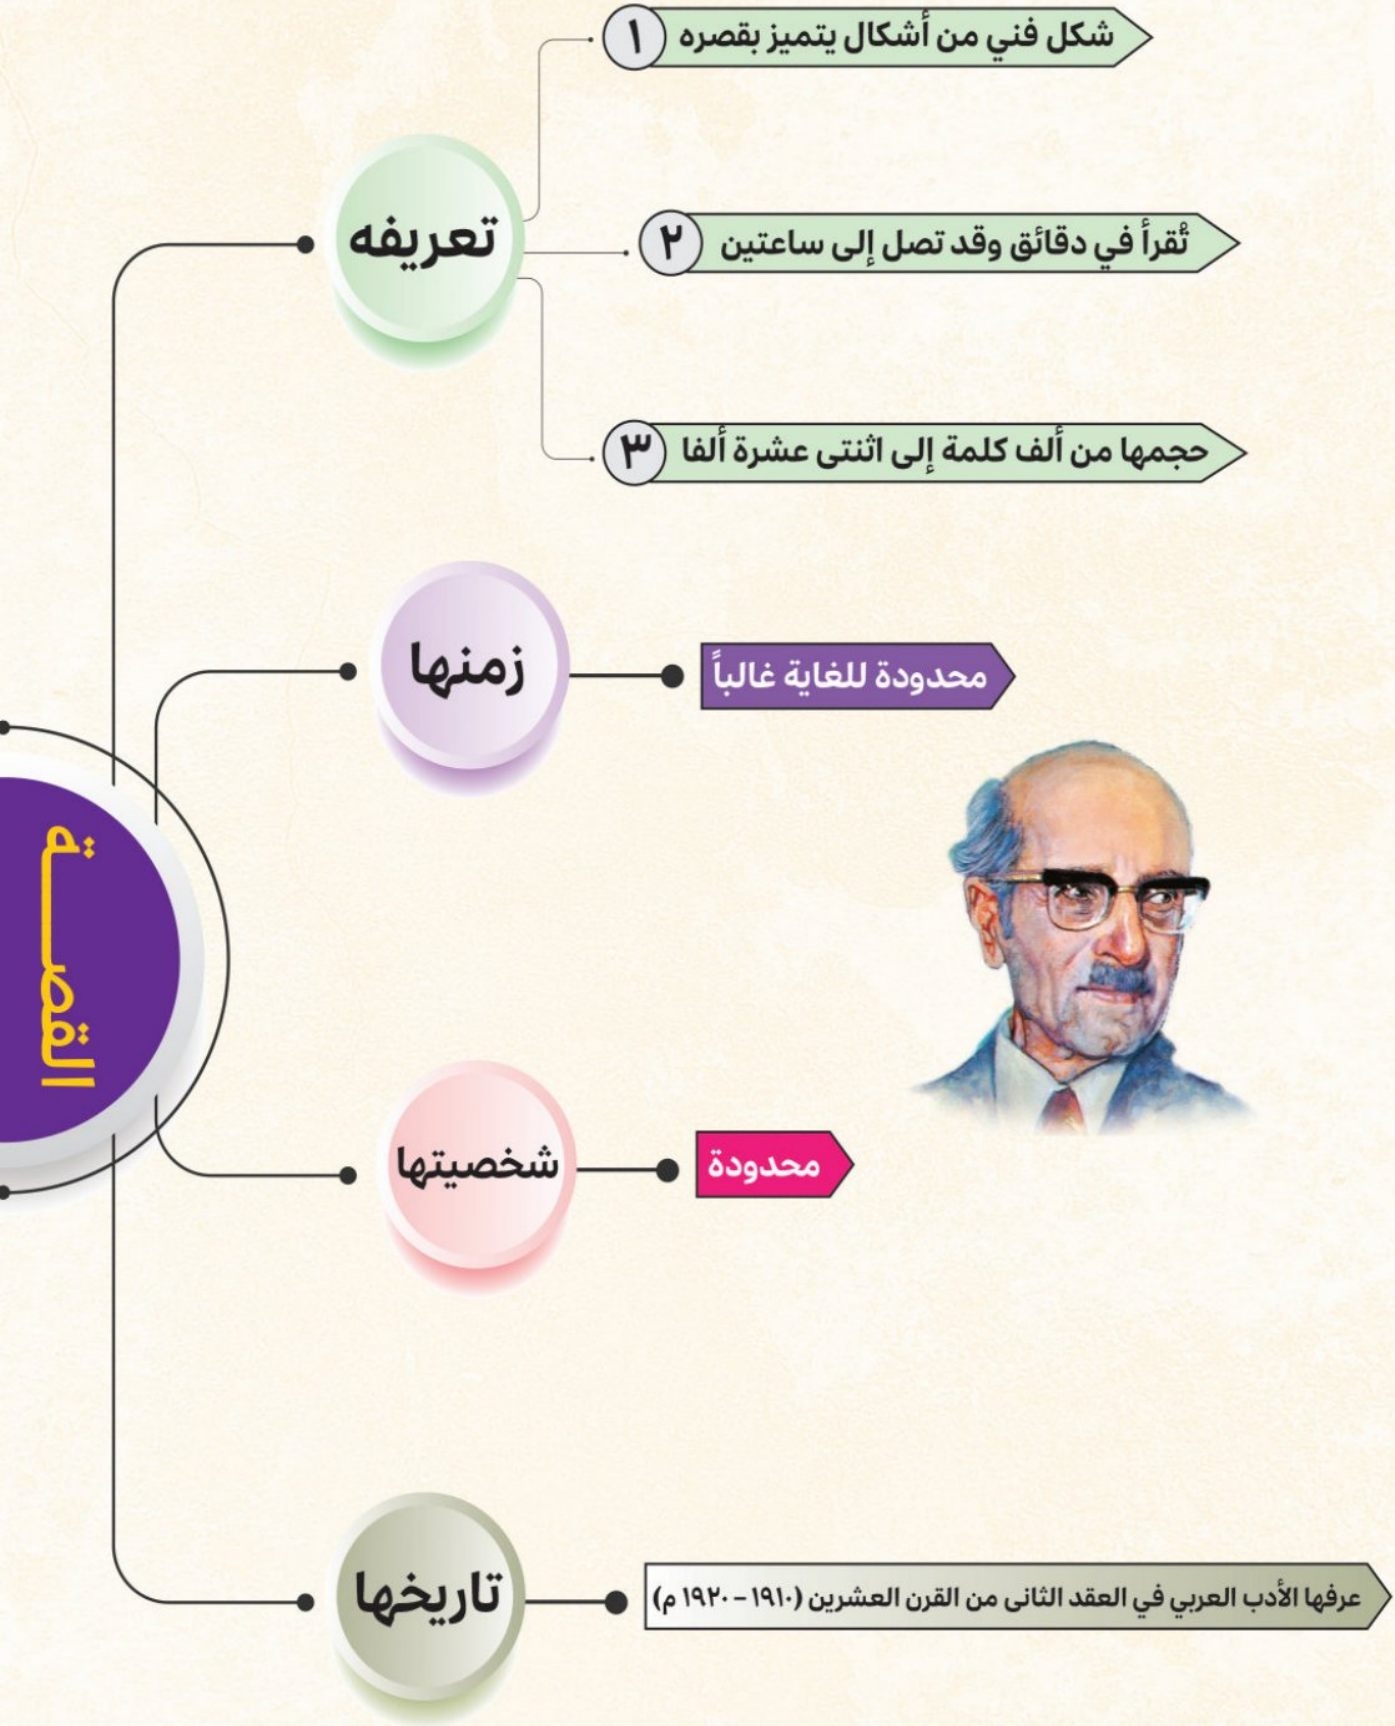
القصـة

تعريفه

١ شكل فني من أشكال يتميز بقصره

٢ تُقرأ في دقائق وقد تصل إلى ساعتين

٣ حجمها من ألف كلمة إلى اثنتى عشرة ألفا

زمنها

محدودة للغاية غالباً

شخصيتها

محدودة

تاريخها

عرفها الأدب العربي في العقد الثانى من القرن العشرين (١٩١٠ - ١٩٢٠ م)